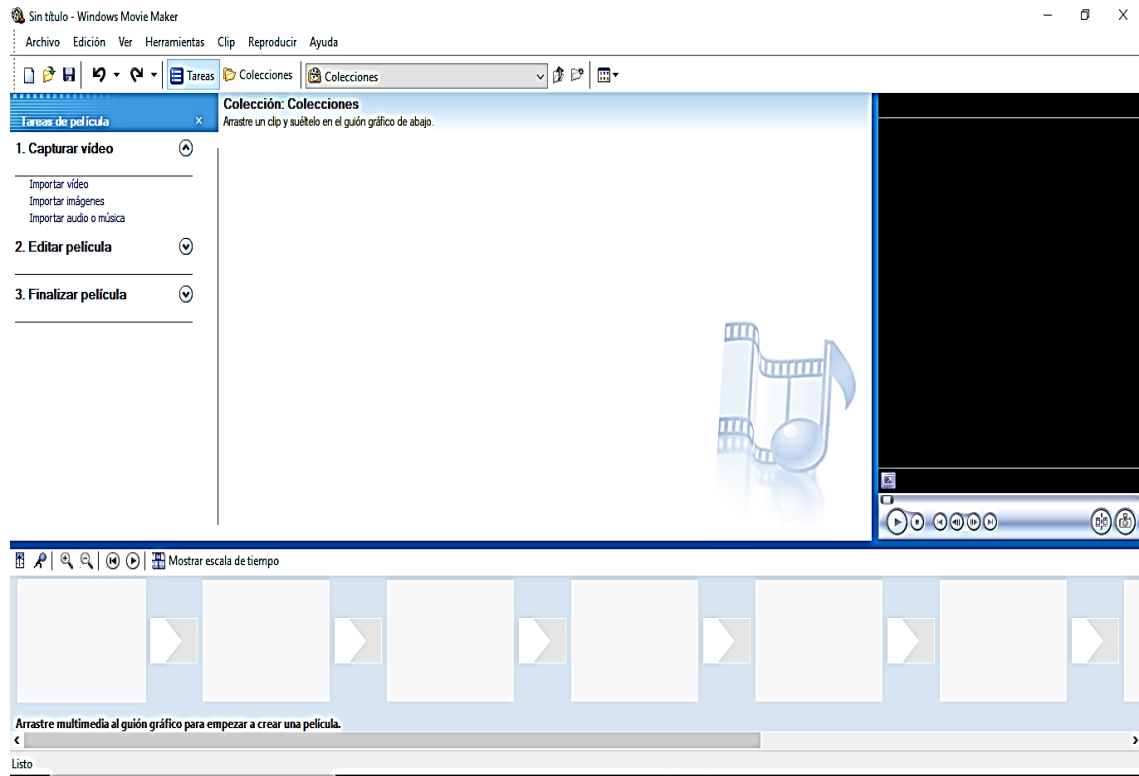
Sin título - Windows Movie Maker

Archivo Edición Ver Herramientas Clip Reproducir Ayuda

Tareas Colecciones Colecciones

Tareas de película ×

1. Capturar vídeo

Importar vídeo
Importar imágenes
Importar audio o música

2. Editar película

3. Finalizar película

Colección: Colecciones
Arrastre un clip y suéltelo en el guión gráfico de abajo.

Mostrar escala de tiempo

Arrastre multimedia al guión gráfico para empezar a crear una película.

Listo